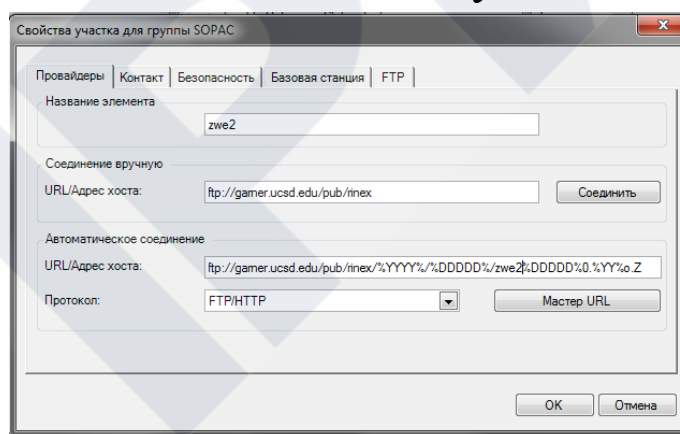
Свойства участка для группы SOPAC

Провайдеры | Контакт | Безопасность | Базовая станция | FTP

Название элемента

zwe2

Соединение вручную

URL/Адрес хоста: ftp://garner.ucsd.edu/pub/rinex

Соединить

Автоматическое соединение

URL/Адрес хоста: ftp://garner.ucsd.edu/pub/rinex/%YYYY%/%DDDDD%/zwe2%DDDDD%0.%YY%o.Z

Протокол: FTP/HTTP

Мастер URL

OK

Отмена